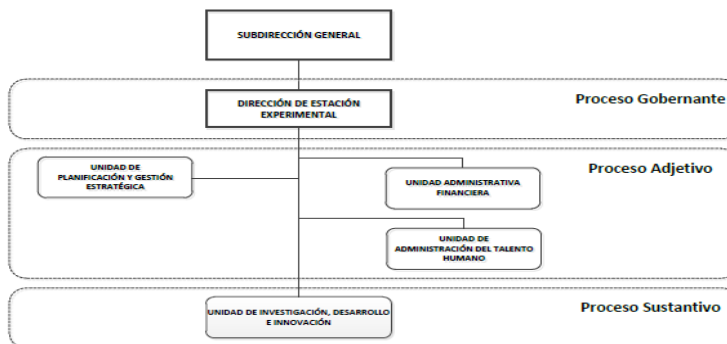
SUBDIRECCIÓN GENERAL

DIRECCIÓN DE ESTACIÓN EXPERIMENTAL

Proceso Gobernante

UNIDAD DE PLANIFICACIÓN Y GESTIÓN ESTRATÉGICA

Proceso Adjetivo

UNIDAD ADMINISTRATIVA FINANCIERA

UNIDAD DE ADMINISTRACIÓN DEL TALENTO HUMANO

UNIDAD DE INVESTIGACIÓN, DESARROLLO E INNOVACIÓN

Proceso Sustantivo